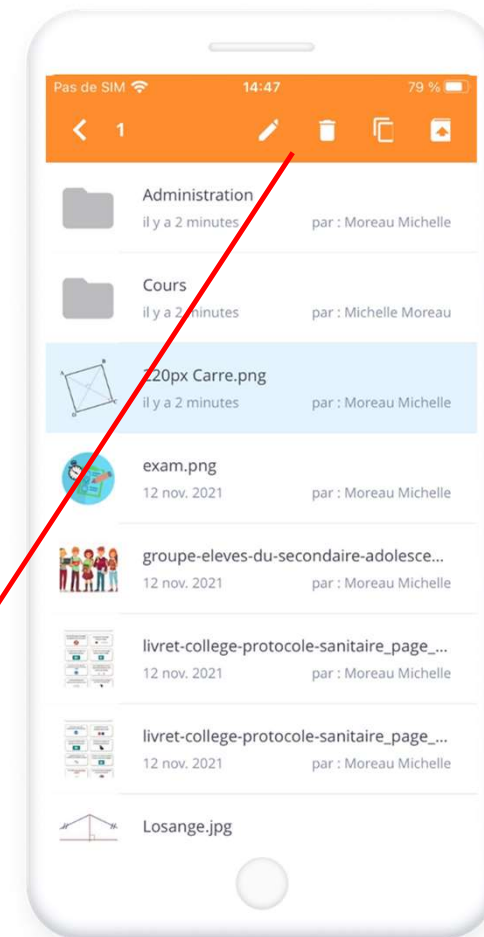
Pas de SIM 14:47 79 %

1

Administration
il y a 2 minutes par : Moreau Michelle

Cours
il y a 2 minutes par : Michelle Moreau

220px Carre.png
il y a 2 minutes par : Moreau Michelle

exam.png
12 nov. 2021 par : Moreau Michelle

groupe-eleves-du-secondaire-adolesce...
12 nov. 2021 par : Moreau Michelle

livret-college-protocole-sanitaire_page_...
12 nov. 2021 par : Moreau Michelle

livret-college-protocole-sanitaire_page_...
12 nov. 2021 par : Moreau Michelle

Losange.jpg